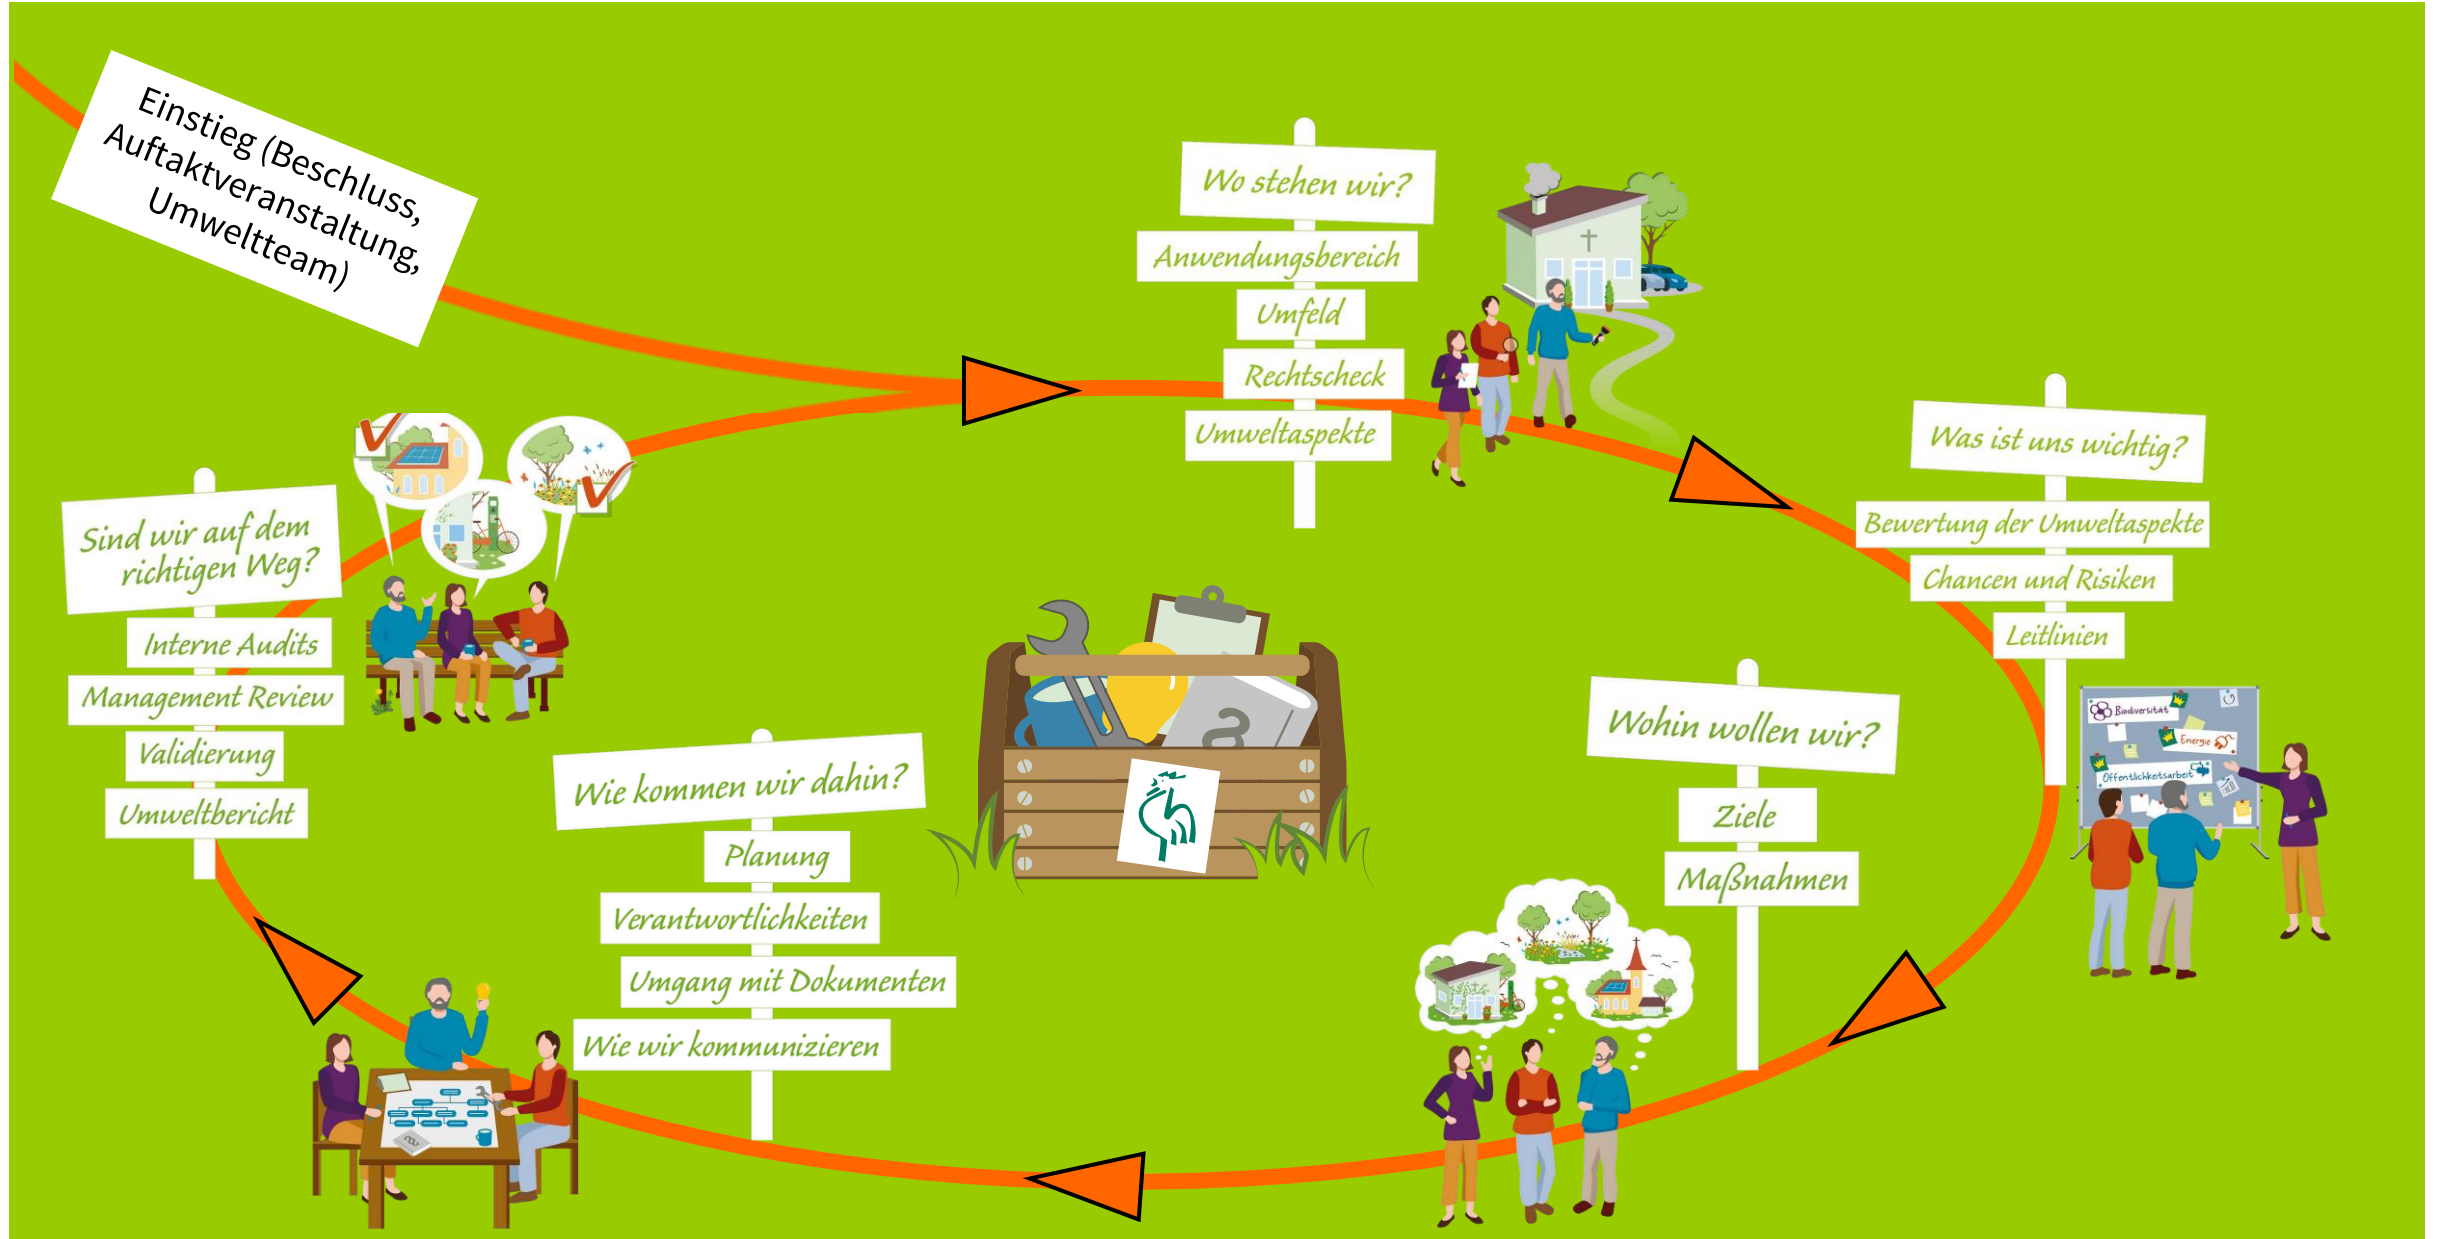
Einstieg (Beschluss, Auftaktveranstaltung, Umweltteam)

Wo stehen wir?
Anwendungsbereich
Umfeld
Rechtscheck
Umweltaspekte

Was ist uns wichtig?
Bewertung der Umweltaspekte
Chancen und Risiken
Leitlinien

Biodiversität
Energie
Öffentlichkeitsarbeit

Wohin wollen wir?
Ziele
Maßnahmen

Wie kommen wir dahin?
Planung
Verantwortlichkeiten
Umgang mit Dokumenten
Wie wir kommunizieren

Sind wir auf dem richtigen Weg?
Interne Audits
Management Review
Validierung
Umweltbericht